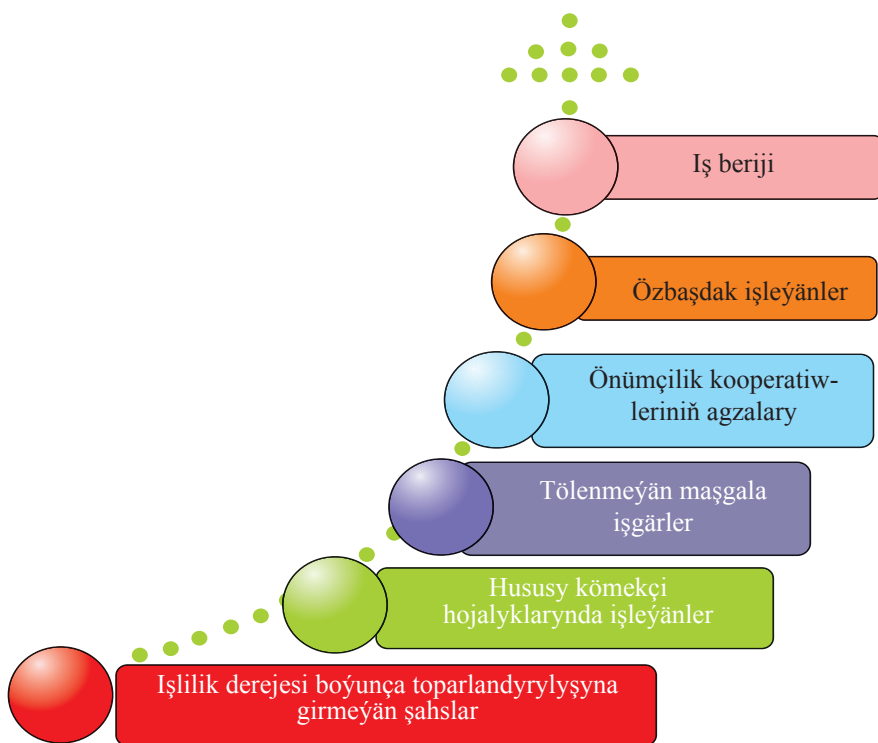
Iş beriji

Özbaşdak işleýänler

Önümçilik kooperatiwleriniň agzalary

Tölenmeýän maşgala işgärler

Hususy kömekçi hojalyklarynda işleýänler

Işlilik derejesi boýunça toparlandyrylyşyna girmeýän şahslar